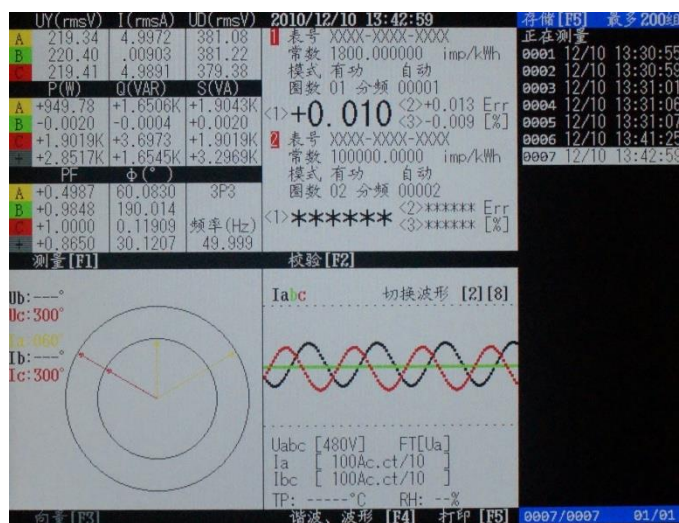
| | UY(rmsV) | I(rmsA) | UD(rmsV) |
|---|---|---|---|
| A | 219.34 | 4.9972 | 381.08 |
| B | 220.40 | .00903 | 381.22 |
| C | 219.41 | 4.9891 | 379.38 |

| | P(W) | Q(VAR) | S(VA) |
|---|---|---|---|
| A | +949.78 | +1.6506K | +1.9043K |
| B | -0.0020 | -0.0004 | +0.0020 |
| C | +1.9019K | +3.6973 | +1.9019K |
| + | +2.8517K | +1.6545K | +3.2969K |

| | PF | Φ(°) | |
|---|---|---|---|
| A | +0.4987 | 60.0830 | 3P3 |
| B | +0.9848 | 190.014 | |
| C | +1.0000 | 0.11909 | 频率(Hz) |
| + | +0.8650 | 30.1207 | 49.999 |

2010/12/10 13:42:59

1 表号 XXXX-XXXX-XXXX
常数 1800.000000 imp/kWh
模式 有功 自动
圈数 01 分频 00001
<1>+0.010 <2>+0.013 Err <3>-0.009 [%]

2 表号 XXXX-XXXX-XXXX
常数 100000.0000 imp/kWh
模式 有功 自动
圈数 02 分频 00002
<1>****** <2>****** Err <3>****** [%]

存储[F5] 最多200組
正在测量
0001 12/10 13:30:55
0002 12/10 13:30:59
0003 12/10 13:31:01
0004 12/10 13:31:06
0005 12/10 13:31:07
0006 12/10 13:41:25
0007 12/10 13:42:59

测量[F1]
校验[F2]

Ub:---°
Uc:300°
Ia:060°
Ib:---°
Ic:300°

Iabc 切换波形 [2][8]

Uabc [480V] FT[Ua]
Ia [ 100Ac.ct/10 ]
Ibc [ 100Ac.ct/10 ]
TP: -----°C RH: --%

向量[F3] 谐波、波形 [F4] 打印 [F5] 0007/0007 01/01